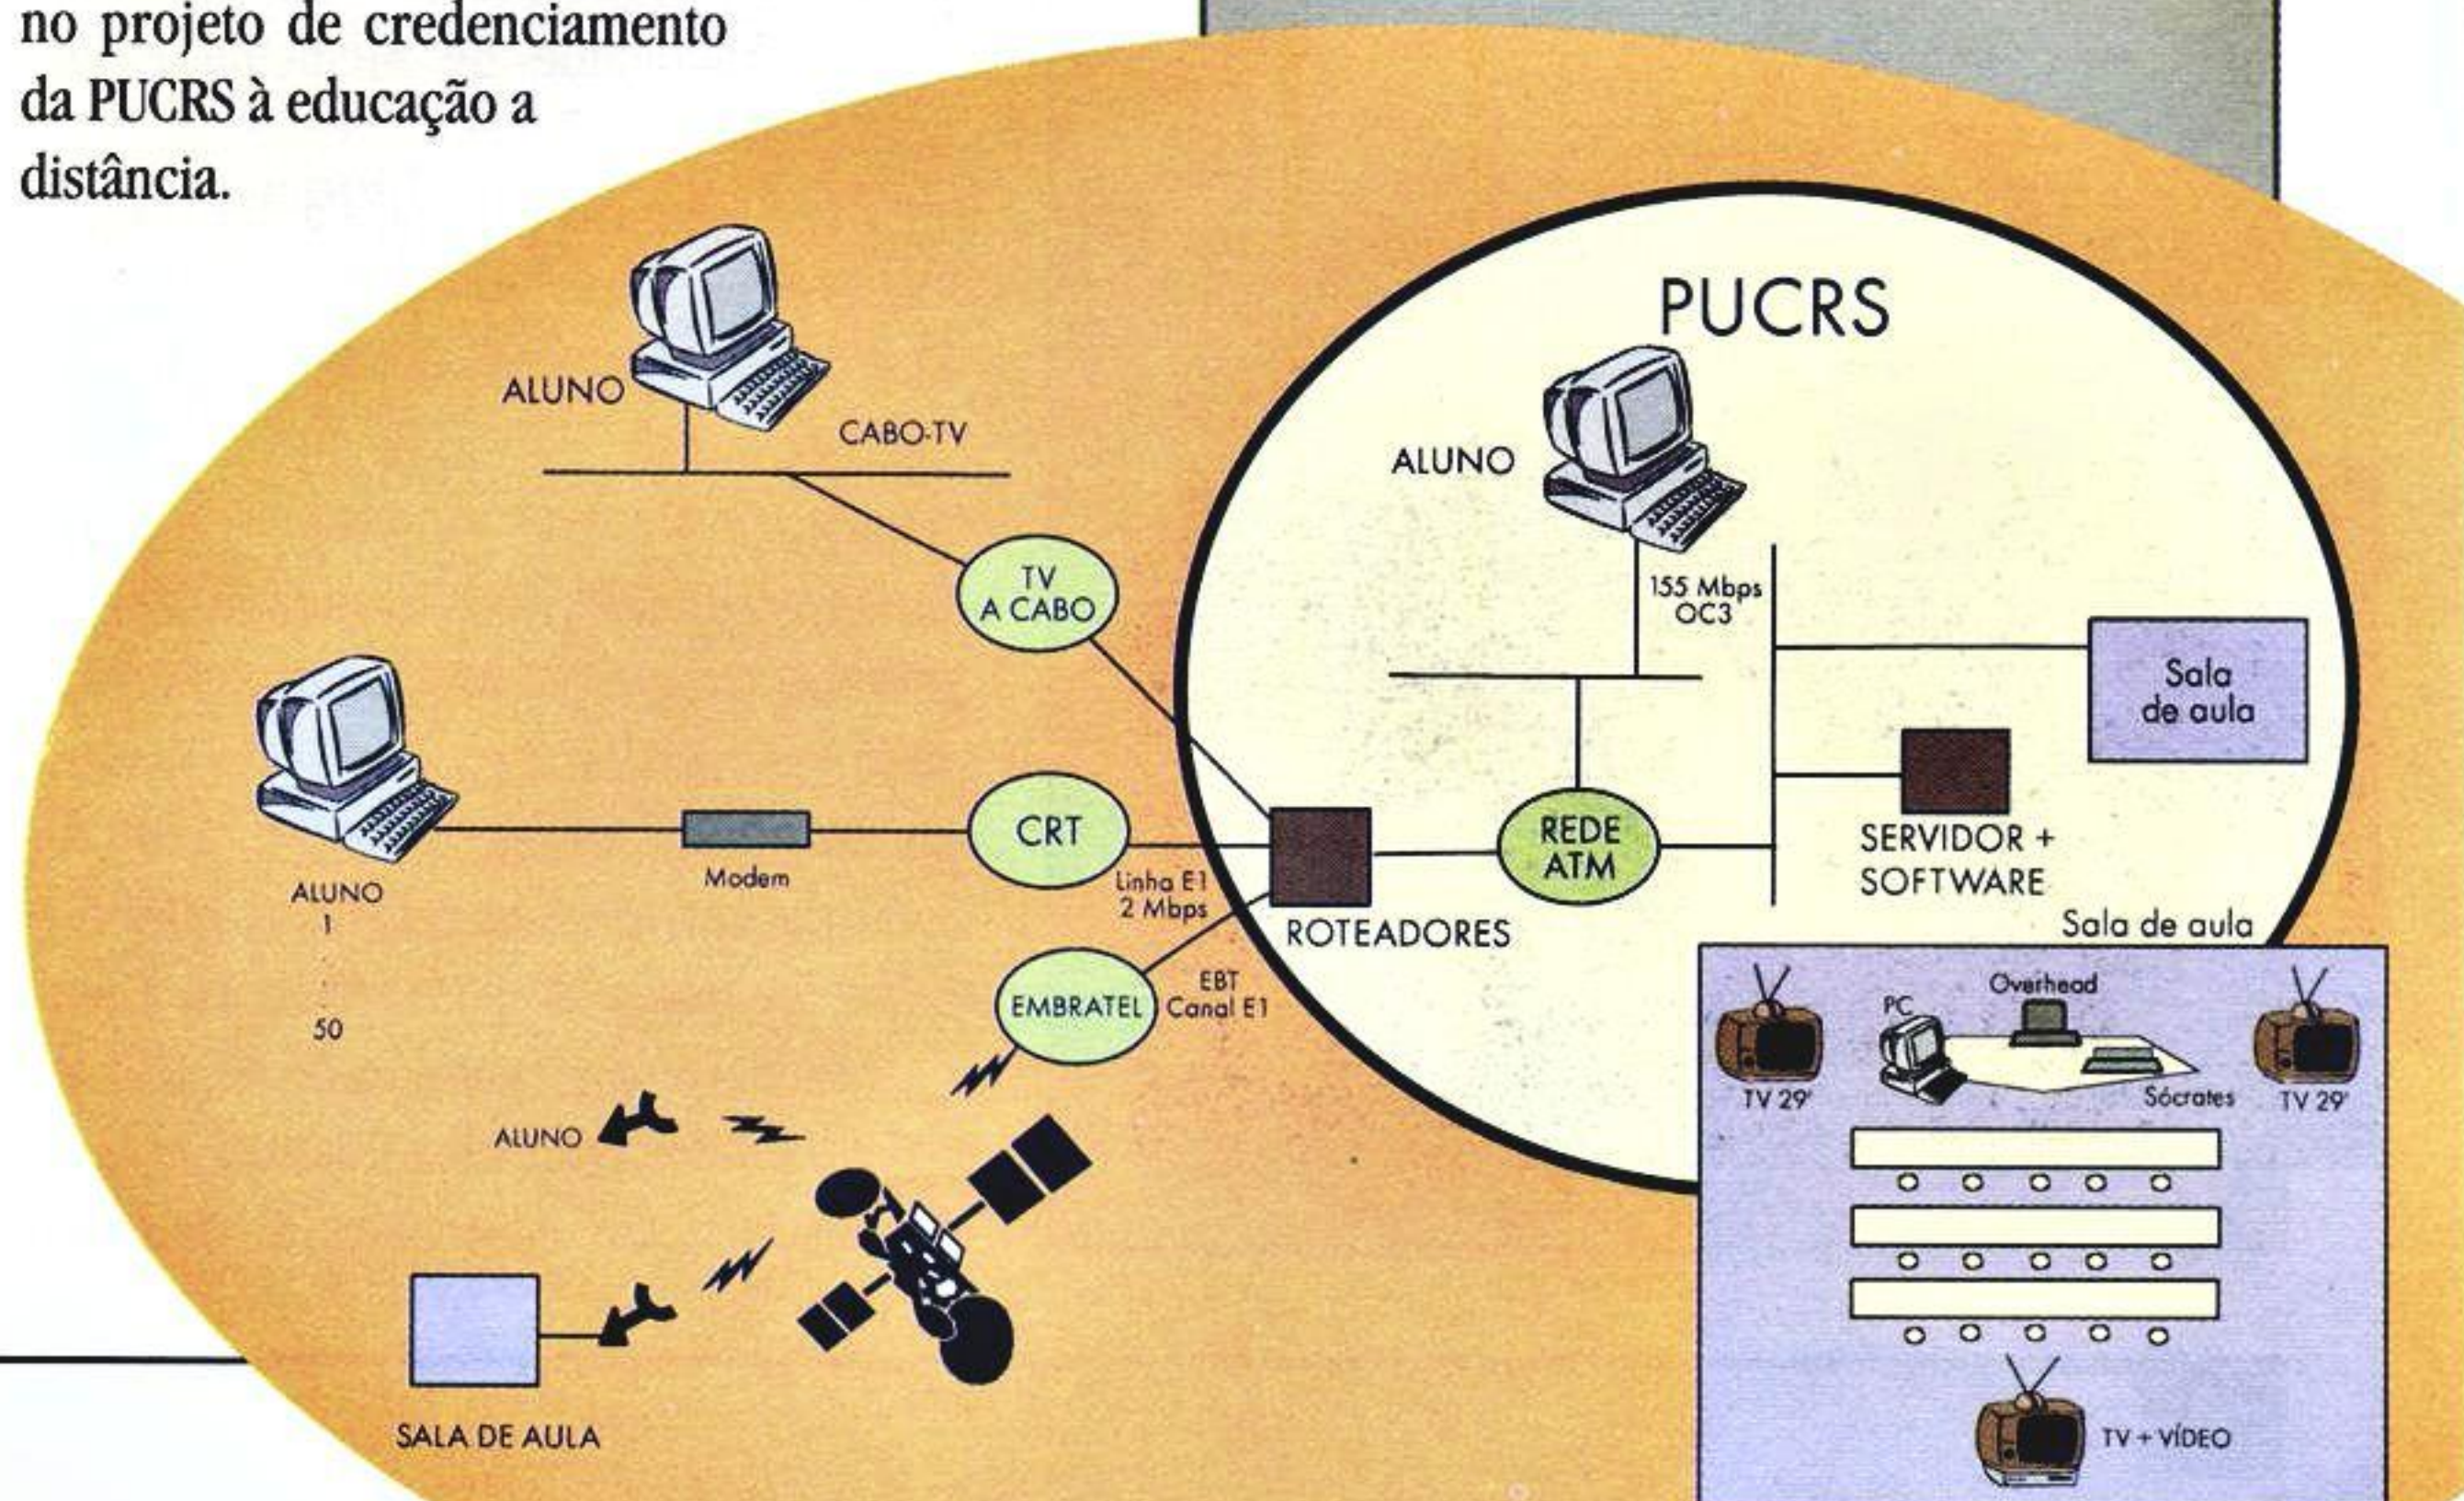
no projeto de credenciamento da PUCRS à educação a distância.

ALUNO

CABO-TV

TV A CABO

PUCRS

ALUNO

155 Mbps OC3

Sala de aula

ALUNO 1 50

Modem

CRT

Linha E1 2 Mbps

ROTEADORES

REDE ATM

SERVIDOR + SOFTWARE

Sala de aula

EMBRATEL

EBT Canal E1

Overhead

PC

TV 29'

Sócrates

TV 29'

ALUNO

SALA DE AULA

TV + VÍDEO